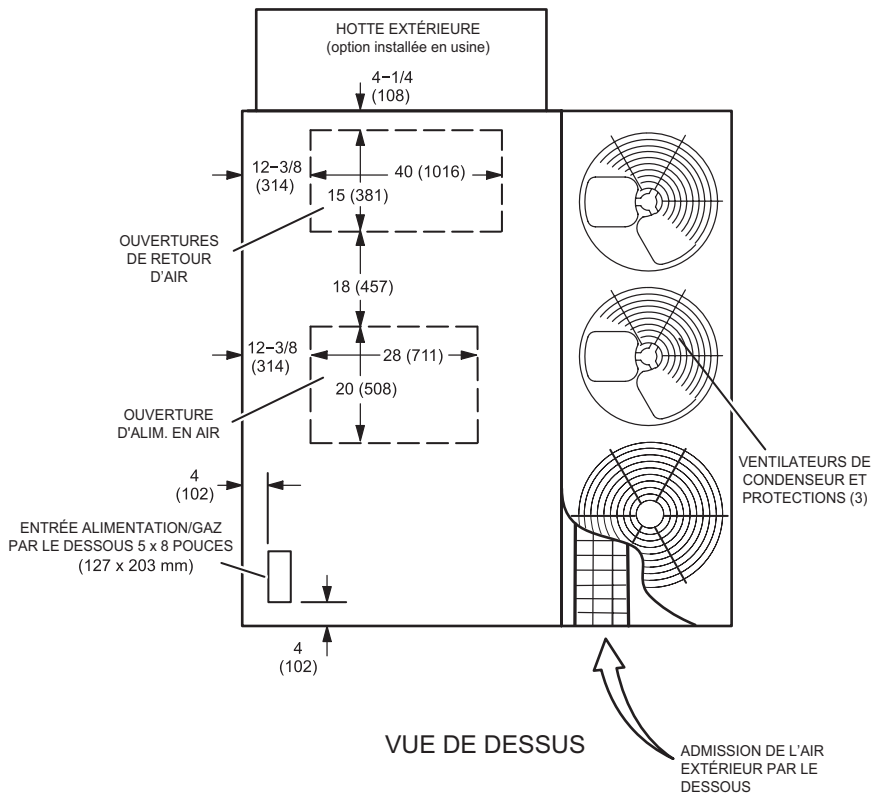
HOTTE EXTÉRIEURE
(option installée en usine)

4−1/4
(108)

12−3/8
(314)

40 (1016)

15 (381)

OUVERTURES
DE RETOUR
D'AIR

18 (457)

12−3/8
(314)

28 (711)

20 (508)

OUVERTURE
D'ALIM. EN AIR

4
(102)

ENTRÉE ALIMENTATION/GAZ
PAR LE DESSOUS 5 x 8 POUCES
(127 x 203 mm)

4
(102)

VENTILATEURS DE
CONDENSEUR ET
PROTECTIONS (3)

VUE DE DESSUS

ADMISSION DE L'AIR
EXTÉRIEUR PAR LE
DESSOUS